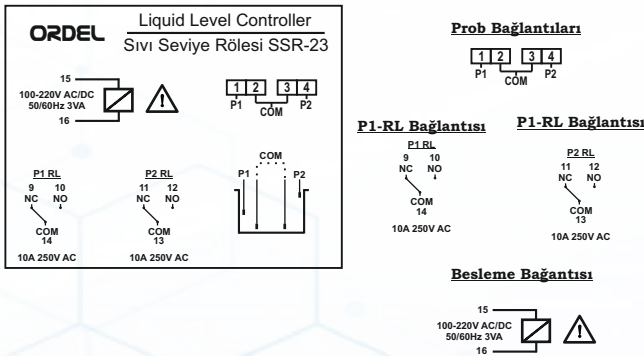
ORDEL Liquid Level Controller
Sıvı Seviye Rölesi SSR-23

15
100-220V AC/DC
50/60Hz 3VA
16

1 2 3 4
P1 COM P2

P1 RL
9 10
NC NO
COM
14
10A 250V AC

P2 RL
11 12
NC NO
COM
13
10A 250V AC

COM
P1 P2

Prob Bağlantıları

1 2 3 4
P1 COM P2

P1-RL Bağlantısı

P1 RL
9 10
NC NO
COM
14
10A 250V AC

P1-RL Bağlantısı

P2 RL
11 12
NC NO
COM
13
10A 250V AC

Besleme Bağantısı

15
100-220V AC/DC
50/60Hz 3VA
16